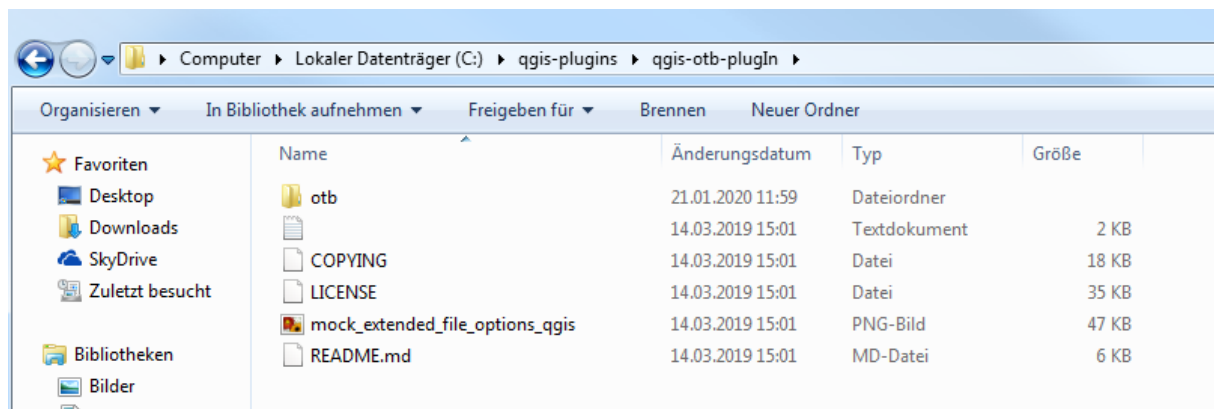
▸ Computer ▸ Lokaler Datenträger (C:) ▸ qgis-plugins ▸ qgis-otb-plugIn ▸

Organisieren ▾ In Bibliothek aufnehmen ▾ Freigeben für ▾ Brennen Neuer Ordner

Favoriten
Desktop
Downloads
SkyDrive
Zuletzt besucht

Bibliotheken
Bilder

| Name | Änderungsdatum | Typ | Größe |
|---|---|---|---|
| otb | 21.01.2020 11:59 | Dateiordner | |
| | 14.03.2019 15:01 | Textdokument | 2 KB |
| COPYING | 14.03.2019 15:01 | Datei | 18 KB |
| LICENSE | 14.03.2019 15:01 | Datei | 35 KB |
| mock_extended_file_options_qgis | 14.03.2019 15:01 | PNG-Bild | 47 KB |
| README.md | 14.03.2019 15:01 | MD-Datei | 6 KB |